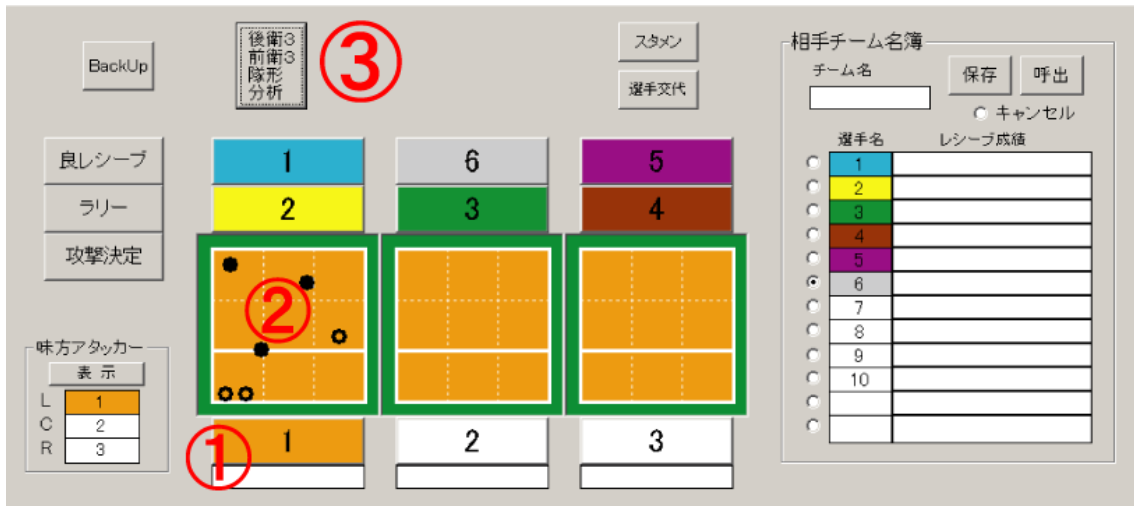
BackUp

後衛3
前衛3
隊形
分析

③

スタメン

選手交代

相手チーム名簿

チーム名

保存

呼出

キャンセル

良レシーブ

ラリー

攻撃決定

1

6

5

2

3

4

②

味方アタッカー

表示

| | |
|---|---|
| L | 1 |
| C | 2 |
| R | 3 |

①

1

2

3

| 選手名 | レシーブ成績 |
|---|---|
| 1 | |
| 2 | |
| 3 | |
| 4 | |
| 5 | |
| 6 | |
| 7 | |
| 8 | |
| 9 | |
| 10 | |
| | |
| | |